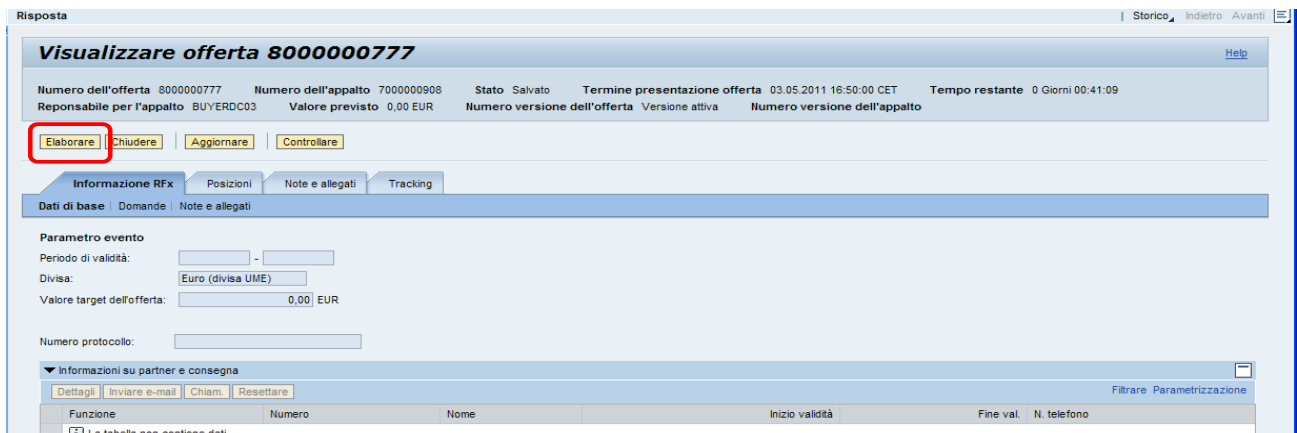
Risposta

| Storico | Indietro Avanti

Visualizzare offerta 8000000777

Help

Numero dell'offerta 8000000777 Numero dell'appalto 7000000908 Stato Salvato Termine presentazione offerta 03.05.2011 16:50:00 CET Tempo restante 0 Giorni 00:41:09
Reponsabile per l'appalto BUYERDC03 Valore previsto 0,00 EUR Numero versione dell'offerta Versione attiva Numero versione dell'appalto

Elaborare | Chiudere | Aggiornare | Controllare

Informazione RFx | Posizioni | Note e allegati | Tracking

Dati di base | Domande | Note e allegati

Parametro evento

Periodo di validità: -

Divisa: Euro (divisa UME)

Valore target dell'offerta: 0,00 EUR

Numero protocollo:

Informazioni su partner e consegna

Dettagli | Inviare e-mail | Chiam. | Resettare

Filtrare Parametrizzazione

| Funzione | Numero | Nome | Inizio validità | Fine val. | N. telefono |
|---|---|---|---|---|---|

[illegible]